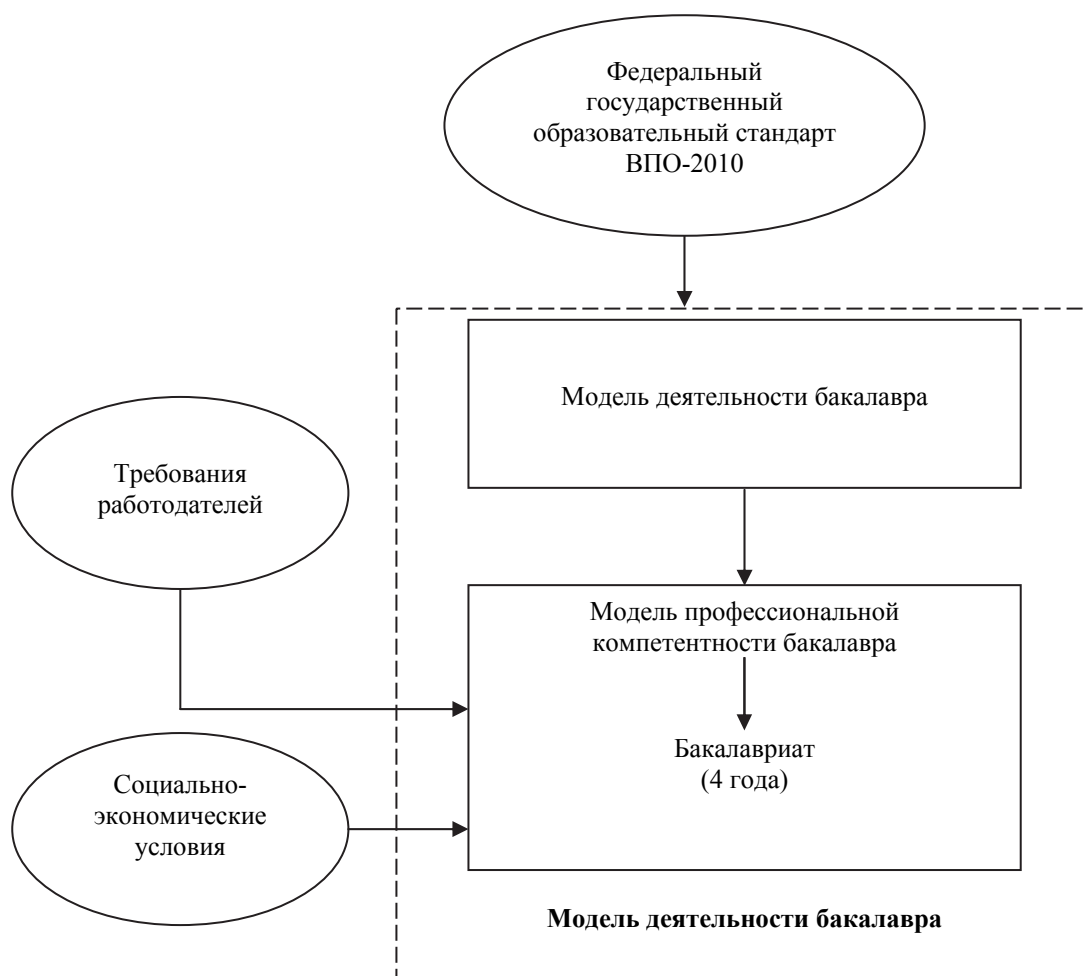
Федеральный государственный образовательный стандарт ВПО-2010

Модель деятельности бакалавра

Требования работодателей

Модель профессиональной компетентности бакалавра

Бакалавриат (4 года)

Социально-экономические условия

**Модель деятельности бакалавра**